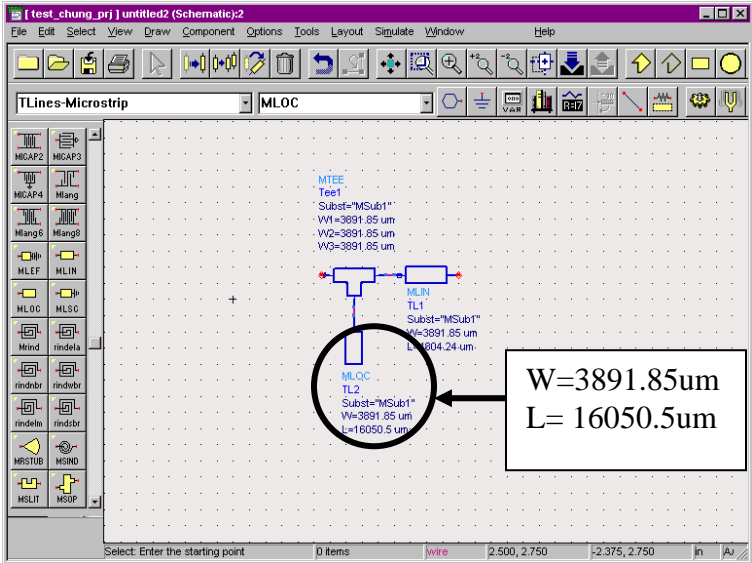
[ test_chung_prj ] untitled2 (Schematic):2

File Edit Select View Draw Component Options Tools Layout Simulate Window Help

TLines-Microstrip

MLOC

MICAP2 MICAP3
MICAP4 Mlang
Mlang6 Mlang8
MLEF MLIN
MLOC MLSC
Mrind rindela
rindnbr rindwbr
rindelm rindsbr
MRSTUB MSIND
MSLIT MSOP

MTEE
Tee1
Subst="MSub1"
W1=3891.85 um
W2=3891.85 um
W3=3891.85 um

MLIN
TL1
Subst="MSub1"
W=3891.85 um
L=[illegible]804.24 um

MLOC
TL2
Subst="MSub1"
W=3891.85 um
L=16050.5 um

W=3891.85um
L= 16050.5um

Select: Enter the starting point | 0 items | wire | 2.500, 2.750 | -2.375, 2.750 | in | A/